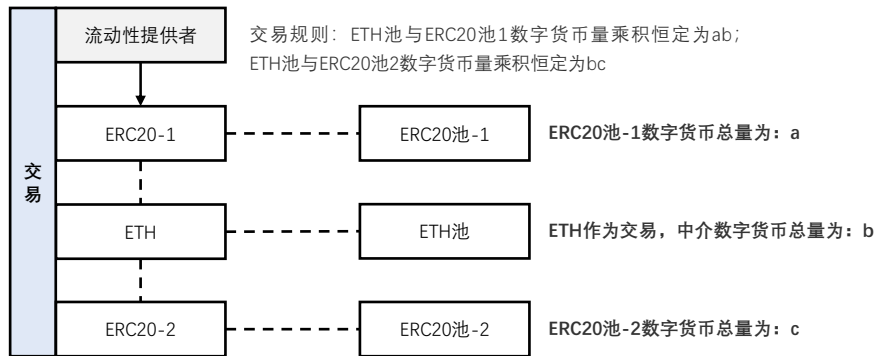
交易

流动性提供者

交易规则：ETH池与ERC20池1数字货币量乘积恒定为ab；
ETH池与ERC20池2数字货币量乘积恒定为bc

ERC20-1

ERC20池-1

ERC20池-1数字货币总量为：a

ETH

ETH池

ETH作为交易，中介数字货币总量为：b

ERC20-2

ERC20池-2

ERC20池-2数字货币总量为：c